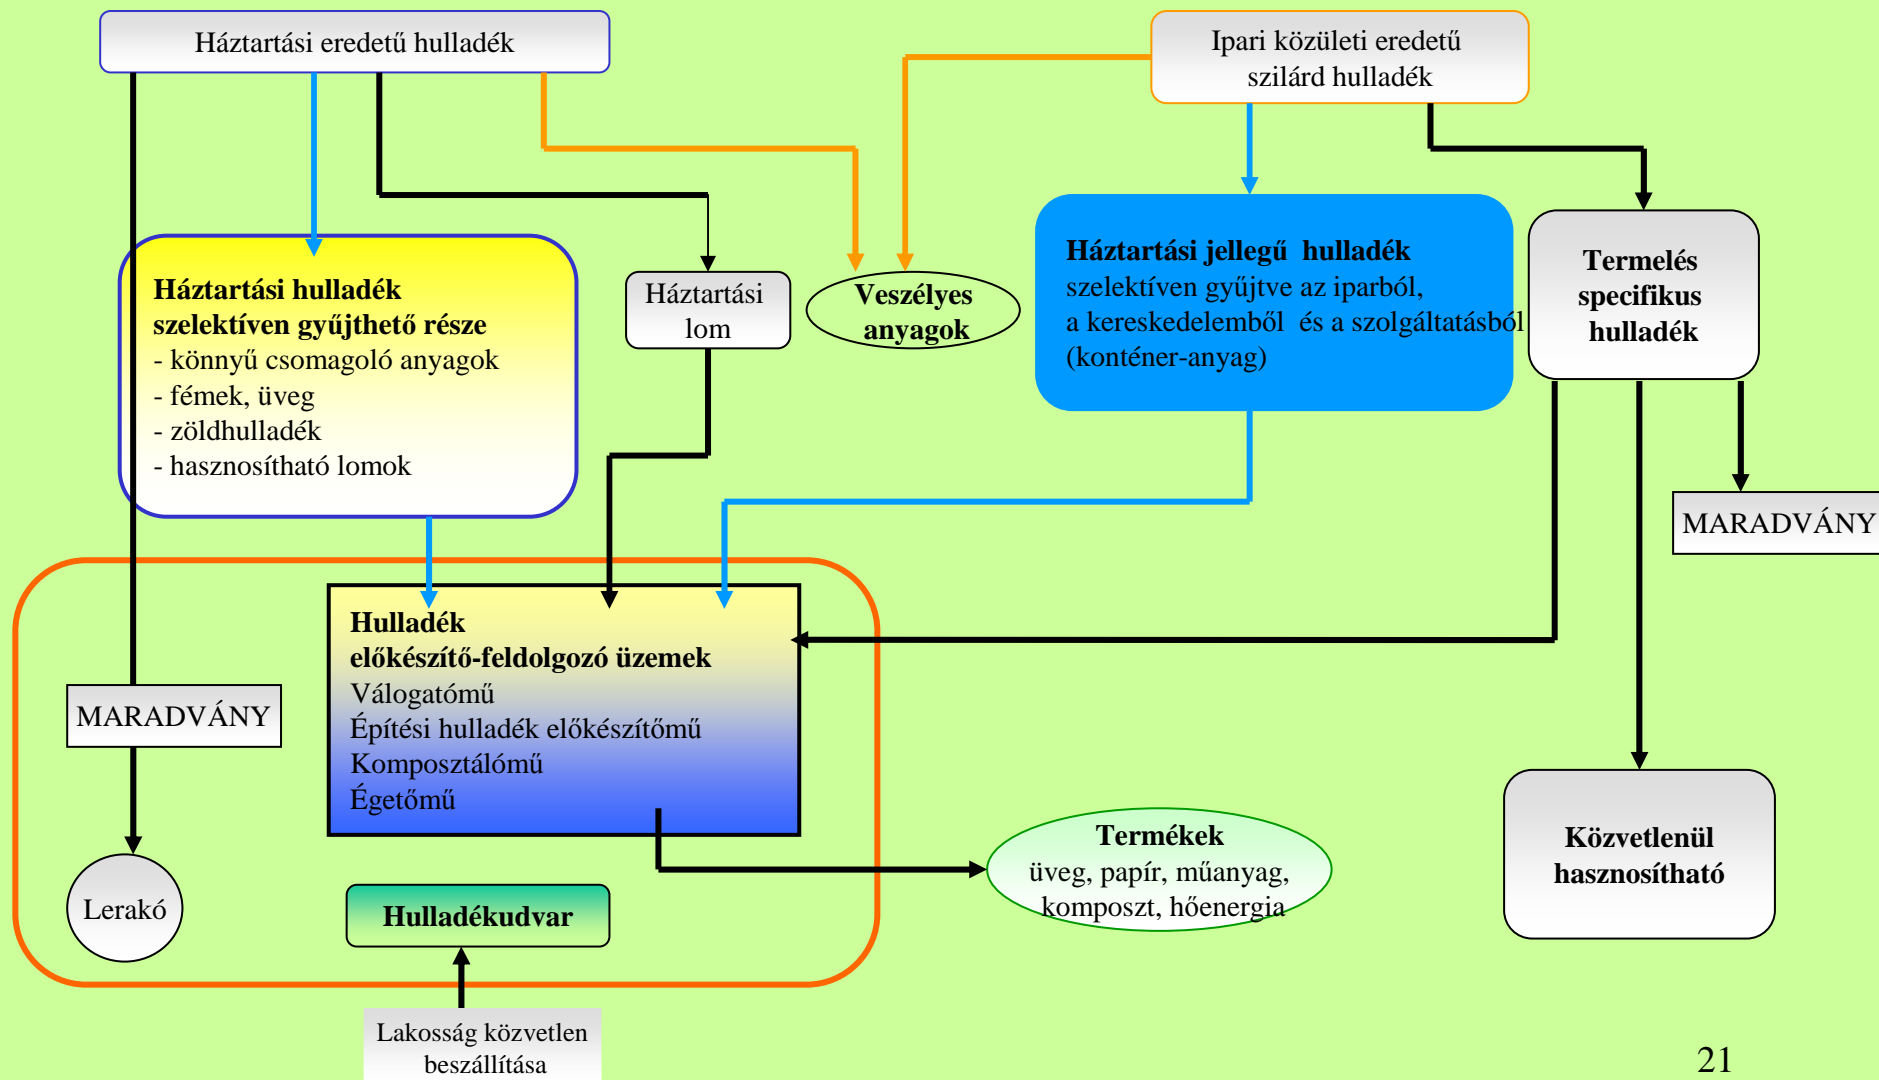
Háztartási eredetű hulladék

Ipari közületi eredetű szilárd hulladék

Háztartási hulladék szelektíven gyűjthető része
- könnyű csomagoló anyagok
- fémek, üveg
- zöldhulladék
- hasznosítható lomok

Háztartási lom

Veszélyes anyagok

Háztartási jellegű hulladék
szelektíven gyűjtve az iparból,
a kereskedelemből és a szolgáltatásból
(konténer-anyag)

Termelés specifikus hulladék

MARADVÁNY

MARADVÁNY

Hulladék előkészítő-feldolgozó üzemek
Válogatómű
Építési hulladék előkészítőmű
Komposztálómű
Égetőmű

Lerakó

Hulladékudvar

Termékek
üveg, papír, műanyag, komposzt, hőenergia

Közvetlenül hasznosítható

Lakosság közvetlen beszállítása

21